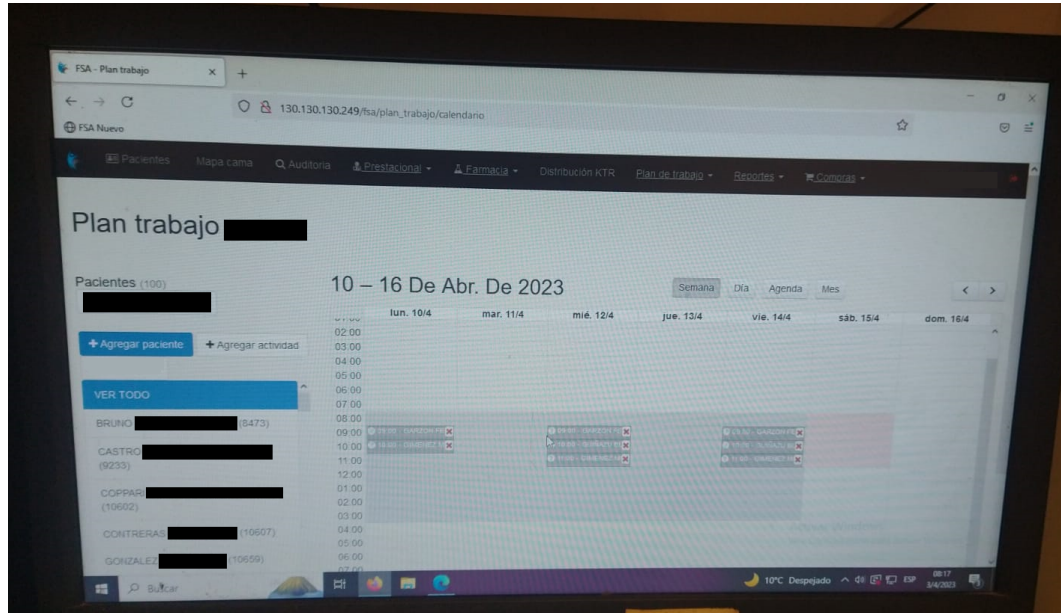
FSA - Plan trabajo

130.130.130.249/fsa/plan_trabajo/calendario

FSA Nuevo

Pacientes Mapa cama Auditoria Prestacional Farmacia Distribución KTR Plan de trabajo Reportes Compras

Plan trabajo

Pacientes (100)

+ Agregar paciente + Agregar actividad

VER TODO

BRUNO (8473)

CASTRO (9233)

COPPAR (10602)

CONTRERAS (10607)

GONZALEZ (10659)

10 – 16 De Abr. De 2023

Semana Día Agenda Mes

| | lun. 10/4 | mar. 11/4 | mié. 12/4 | jue. 13/4 | vie. 14/4 | sáb. 15/4 | dom. 16/4 |
|---|---|---|---|---|---|---|---|
| 02:00 | | | | | | | |
| 03:00 | | | | | | | |
| 04:00 | | | | | | | |
| 05:00 | | | | | | | |
| 06:00 | | | | | | | |
| 07:00 | | | | | | | |
| 08:00 | | | | | | | |
| 09:00 | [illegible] | | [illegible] | | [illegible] | | |
| 10:00 | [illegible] | | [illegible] | | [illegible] | | |
| 11:00 | | | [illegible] | | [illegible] | | |
| 12:00 | | | | | | | |
| 01:00 | | | | | | | |
| 02:00 | | | | | | | |
| 03:00 | | | | | | | |
| 04:00 | | | | | | | |
| 05:00 | | | | | | | |
| 06:00 | | | | | | | |

Buscar

10°C Despejado ESP 08:17 3/4/2023